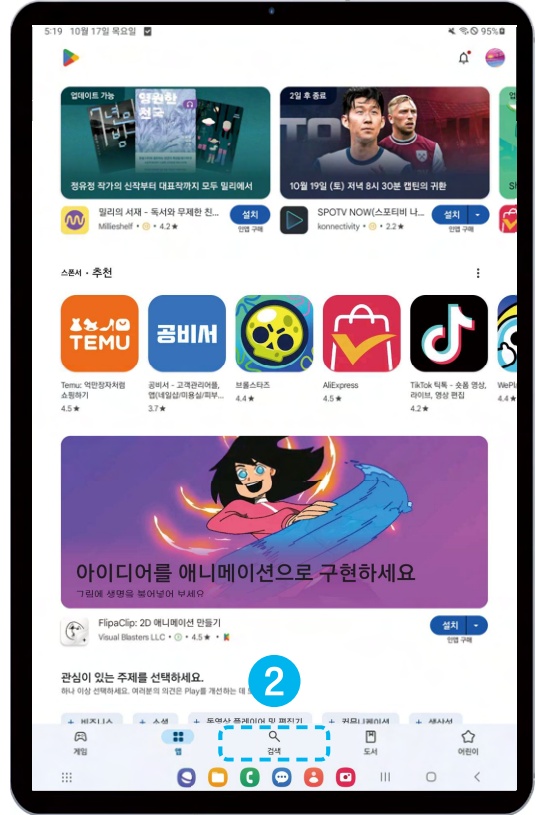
5:19 10월 17일 목요일 95%

업데이트 가능
정유정 작가의 신작부터 대표작까지 모두 밀리에서
밀리의 서재 - 독서와 무제한 친...
Millieshelf · 4.2★
설치
인앱 구매

2일 후 종료
10월 19일 (토) 저녁 8시 30분 캡틴의 귀환
SPOTV NOW(스포티비 나...
konnectivity · 2.2★
설치
인앱 구매

스폰서 · 추천

TEMU
Temu: 억만장자처럼 쇼핑하기
4.5★

공비서
공비서 - 고객관리어플, 앱(네일샵/미용실/피부...
3.7★

브롤스타즈
4.4★

AliExpress
4.5★

TikTok 틱톡 - 숏폼 영상, 라이브, 영상 편집
4.2★

WePl
4.4★

아이디어를 애니메이션으로 구현하세요
그림에 생명을 불어넣어 보세요
FlipaClip: 2D 애니메이션 만들기
Visual Blasters LLC · 4.5★
설치
인앱 구매

관심이 있는 주제를 선택하세요.
하나 이상 선택하세요. 여러분의 의견은 Play를 개선하는 데 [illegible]

2

+ 비즈니스 + 소셜 + 동영상 플레이어 및 편집기 + 커뮤니케이션 + 생산성

게임
앱
검색
도서
어린이